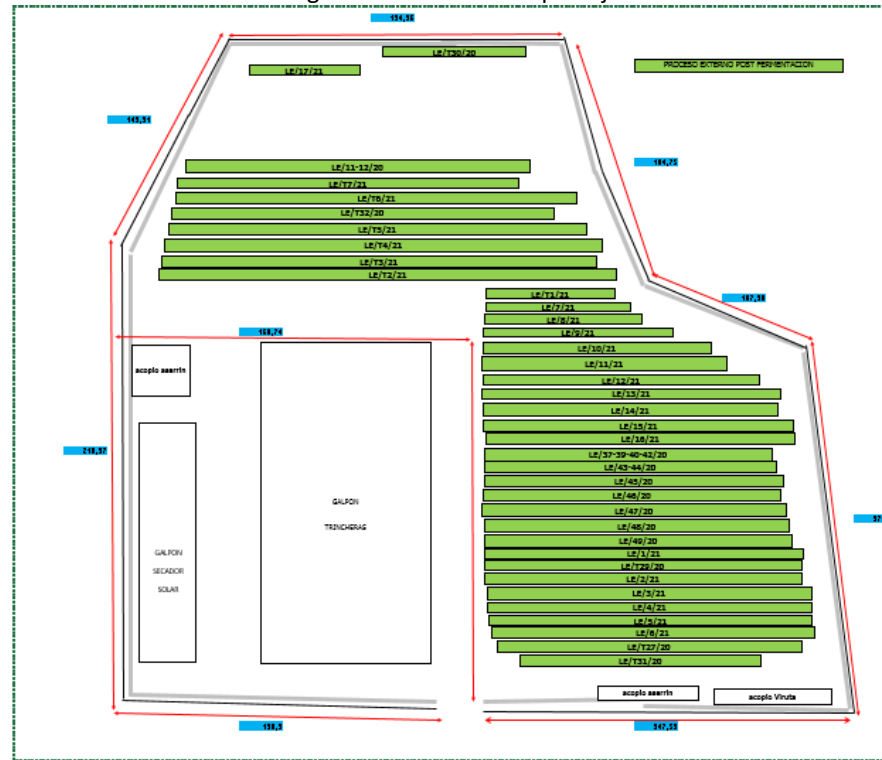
134,36

LE/T30/20

LE/17/21

PROCESO EXTERNO POST FERMENTACION

145,31

184,75

LE/11-12/20

LE/T7/21

LE/T6/21

LE/T32/20

LE/T5/21

LE/T4/21

LE/T3/21

LE/T2/21

187,38

LE/T1/21

LE/7/21

LE/8/21

LE/9/21

158,74

LE/10/21

LE/11/21

acopio aserrin

LE/12/21

LE/13/21

LE/14/21

LE/15/21

LE/16/21

218,57

LE/37-39-40-42/20

LE/43-44/20

LE/45/20

LE/46/20

GALPON

TRINCHERAS

LE/47/20

LE/48/20

37

LE/49/20

LE/1/21

GALPON

SECADOR

SOLAR

LE/T29/20

LE/2/21

LE/3/21

LE/4/21

LE/5/21

LE/6/21

LE/T27/20

LE/T31/20

acopio aserrin

acopio Viruta

158,3

347,55